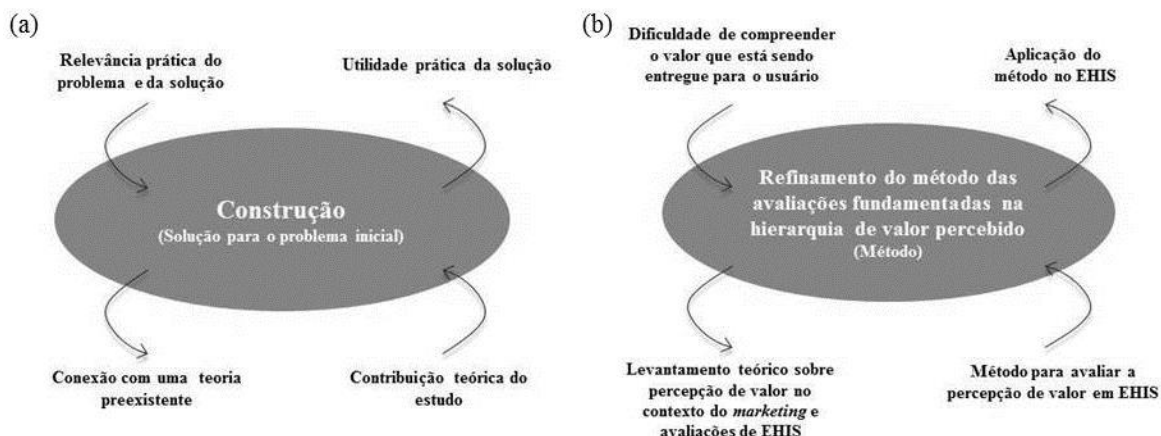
(a)

Relevância prática do problema e da solução

Utilidade prática da solução

Construção
(Solução para o problema inicial)

Conexão com uma teoria preexistente

Contribuição teórica do estudo

(b)

Dificuldade de compreender o valor que está sendo entregue para o usuário

Aplicação do método no EHIS

Refinamento do método das avaliações fundamentadas na hierarquia de valor percebido
(Método)

Levantamento teórico sobre percepção de valor no contexto do *marketing* e avaliações de EHIS

Método para avaliar a percepção de valor em EHIS